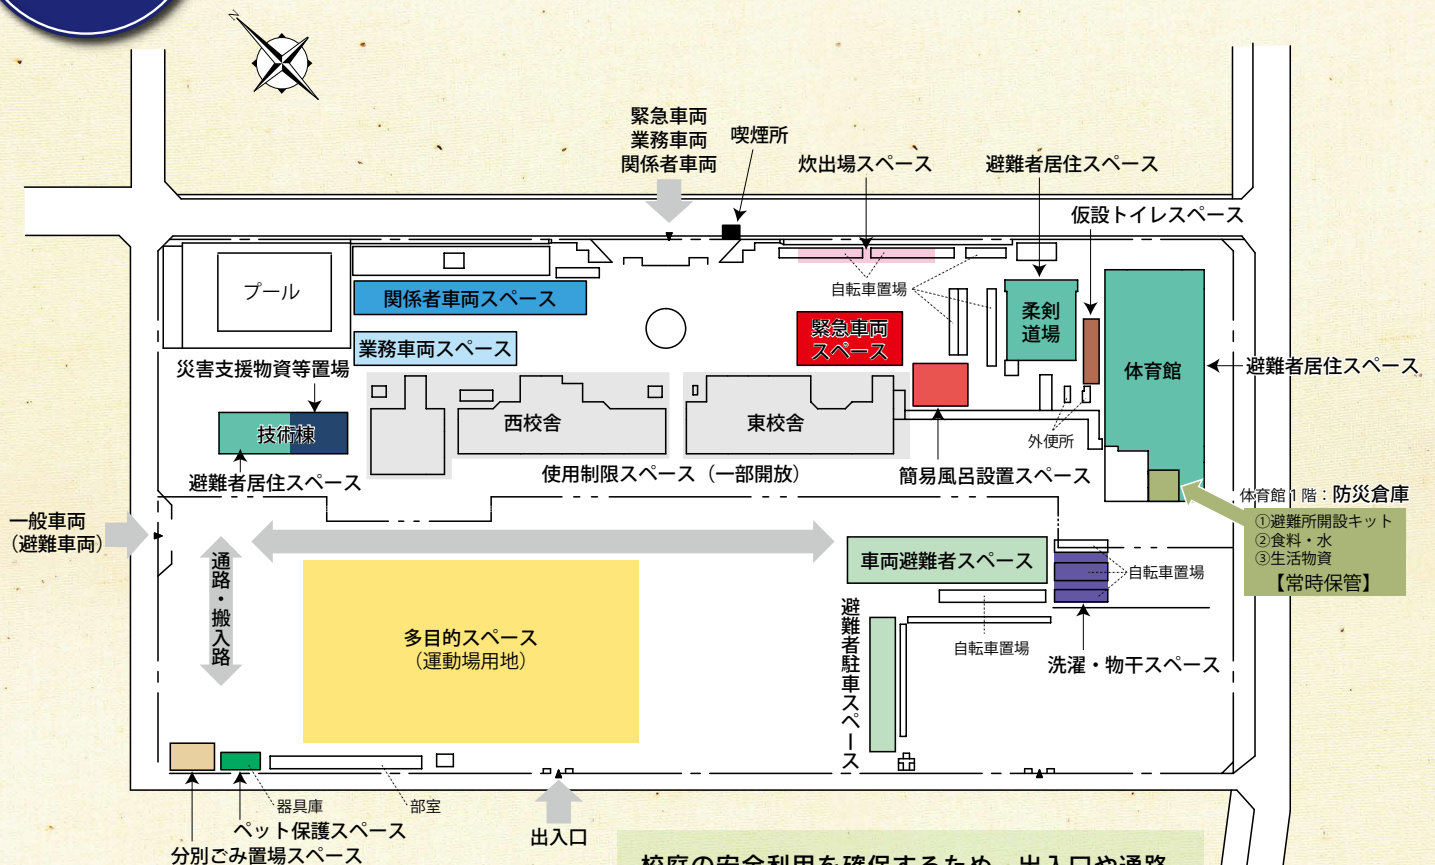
緊急車両
業務車両
関係者車両

喫煙所

炊出場スペース

避難者居住スペース

仮設トイレスペース

プール

関係者車両スペース

自転車置場

柔剣道場

緊急車両スペース

業務車両スペース

体育館

避難者居住スペース

災害支援物資等置場

技術棟

西校舎

東校舎

外便所

避難者居住スペース

使用制限スペース（一部開放）

簡易風呂設置スペース

体育館1階：防災倉庫

①避難所開設キット
②食料・水
③生活物資
【常時保管】

一般車両
（避難車両）

通路・搬入路

車両避難者スペース

自転車置場

多目的スペース
（運動場用地）

避難者駐車スペース

自転車置場

洗濯・物干スペース

器具庫

部室

ペット保護スペース

分別ごみ置場スペース

出入口

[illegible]